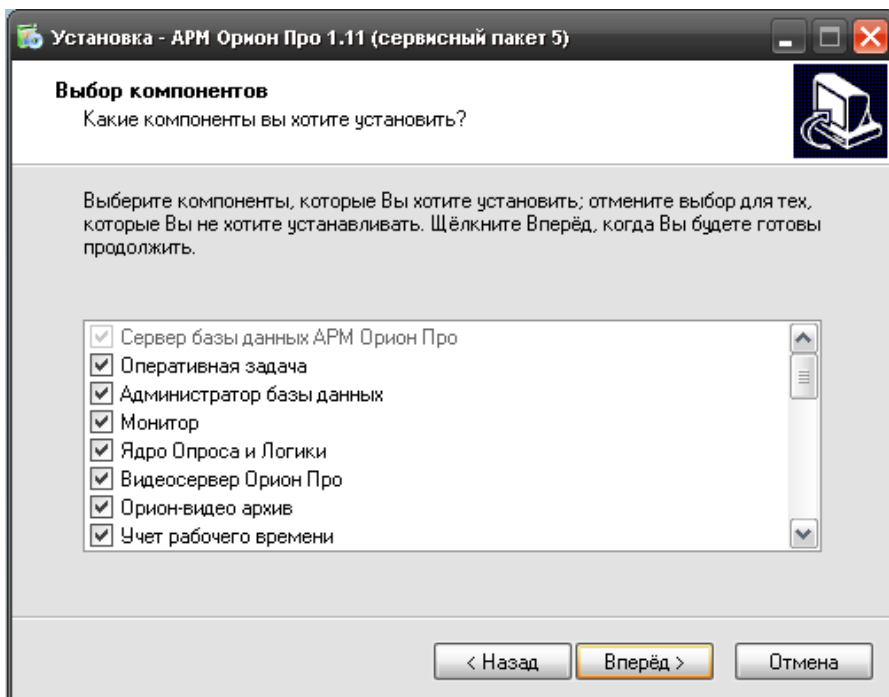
Установка - АРМ Орион Про 1.11 (сервисный пакет 5)

Выбор компонентов
Какие компоненты вы хотите установить?

Выберите компоненты, которые Вы хотите установить; отмените выбор для тех, которые Вы не хотите устанавливать. Щёлкните Вперёд, когда Вы будете готовы продолжить.

Сервер базы данных АРМ Орион Про
Оперативная задача
Администратор базы данных
Монитор
Ядро Опроса и Логики
Видеосервер Орион Про
Орион-видео архив
Учет рабочего времени

< Назад
Вперёд >
Отмена